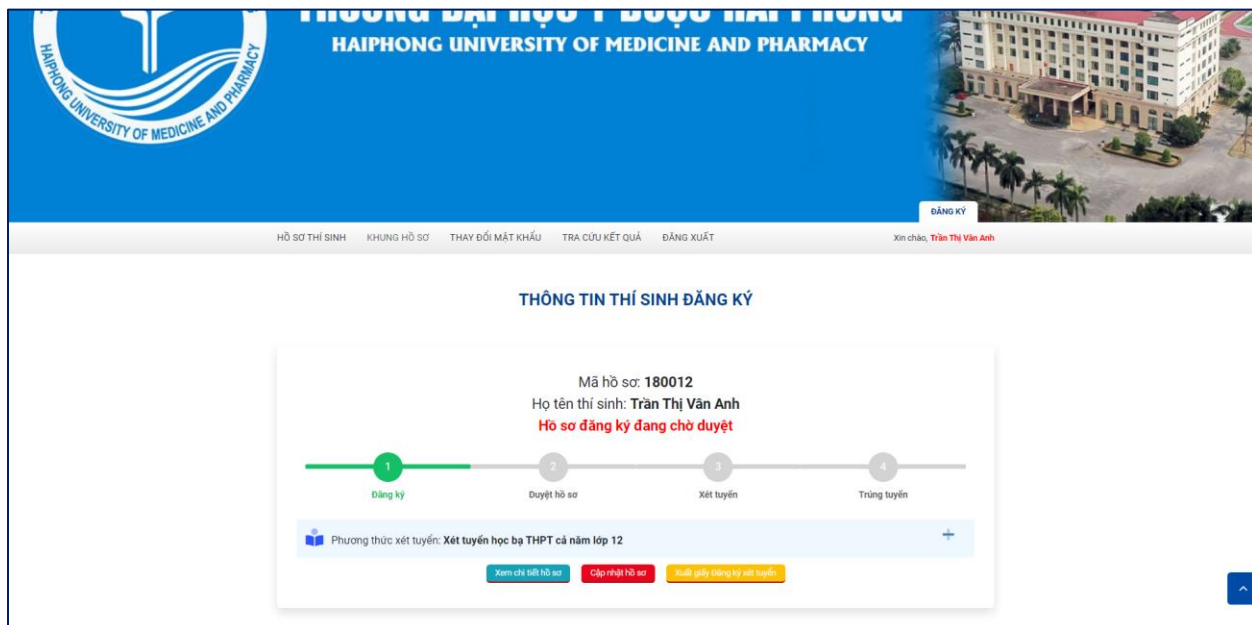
HAIPHONG UNIVERSITY OF MEDICINE AND PHARMACY

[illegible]
HAIPHONG UNIVERSITY OF MEDICINE AND PHARMACY

ĐĂNG KÝ

HỒ SƠ THÍ SINH KHUNG HỒ SƠ THAY ĐỔI MẬT KHẨU TRA CỨU KẾT QUẢ ĐĂNG XUẤT

Xin chào, Trần Thị Vân Anh

THÔNG TIN THÍ SINH ĐĂNG KÝ

Mã hồ sơ: 180012
Họ tên thí sinh: Trần Thị Vân Anh
Hồ sơ đăng ký đang chờ duyệt

1 Đăng ký
2 Duyệt hồ sơ
3 Xét tuyển
4 Trúng tuyển

Phương thức xét tuyển: Xét tuyển học bạ THPT cả năm lớp 12

Xem chi tiết hồ sơ Cập nhật hồ sơ Xuất giấy đăng ký xét tuyển